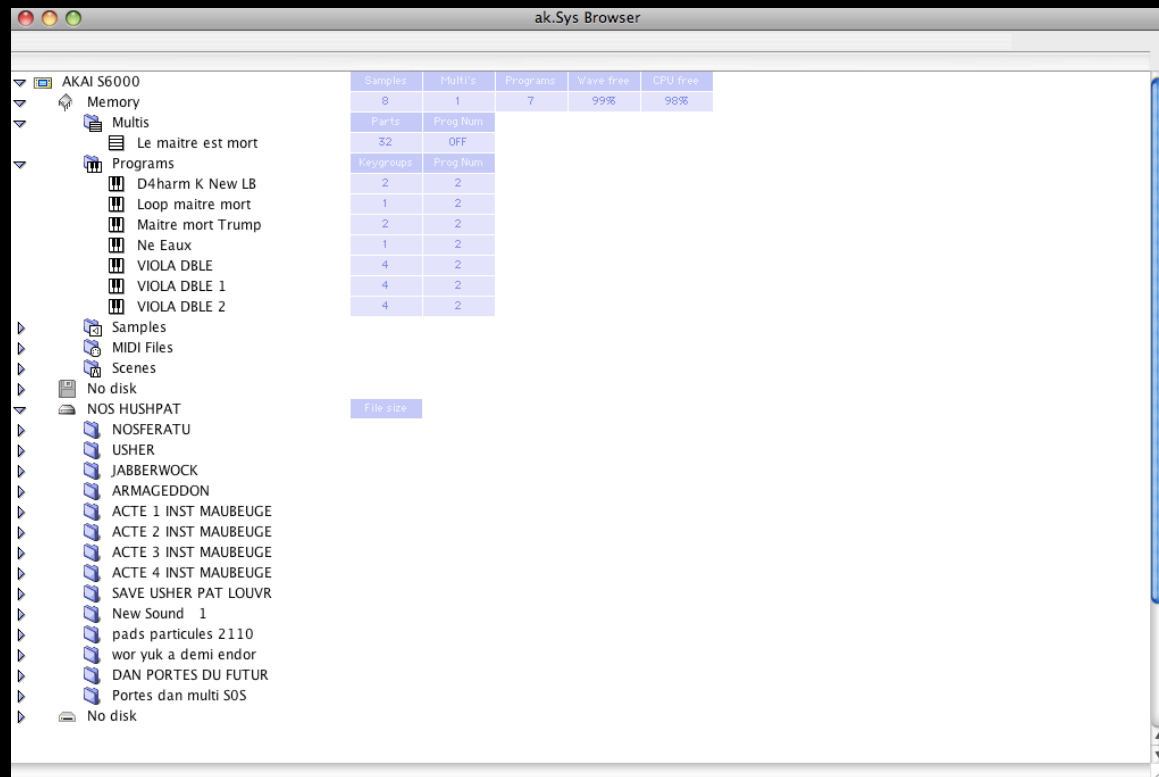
ak.Sys Browser

AKAI S6000
Memory
Multis
Le maitre est mort
Programs
D4harm K New LB
Loop maitre mort
Maitre mort Trump
Ne Eaux
VIOLA DBLE
VIOLA DBLE 1
VIOLA DBLE 2
Samples
MIDI Files
Scenes
No disk
NOS HUSHPAT
NOSFERATU
USHER
JABBERWOCK
ARMAGEDDON
ACTE 1 INST MAUBEUGE
ACTE 2 INST MAUBEUGE
ACTE 3 INST MAUBEUGE
ACTE 4 INST MAUBEUGE
SAVE USHER PAT LOUVR
New Sound 1
pads particules 2110
wor yuk a demi endor
DAN PORTES DU FUTUR
Portes dan multi SOS
No disk

| Samples | Multi's | Programs | Wave free | CPU free |
|---|---|---|---|---|
| 8 | 1 | 7 | 99% | 98% |

| Parts | Prog Num |
|---|---|
| 32 | OFF |

| Keygroups | Prog Num |
|---|---|
| 2 | 2 |
| 1 | 2 |
| 2 | 2 |
| 1 | 2 |
| 4 | 2 |
| 4 | 2 |
| 4 | 2 |

File size